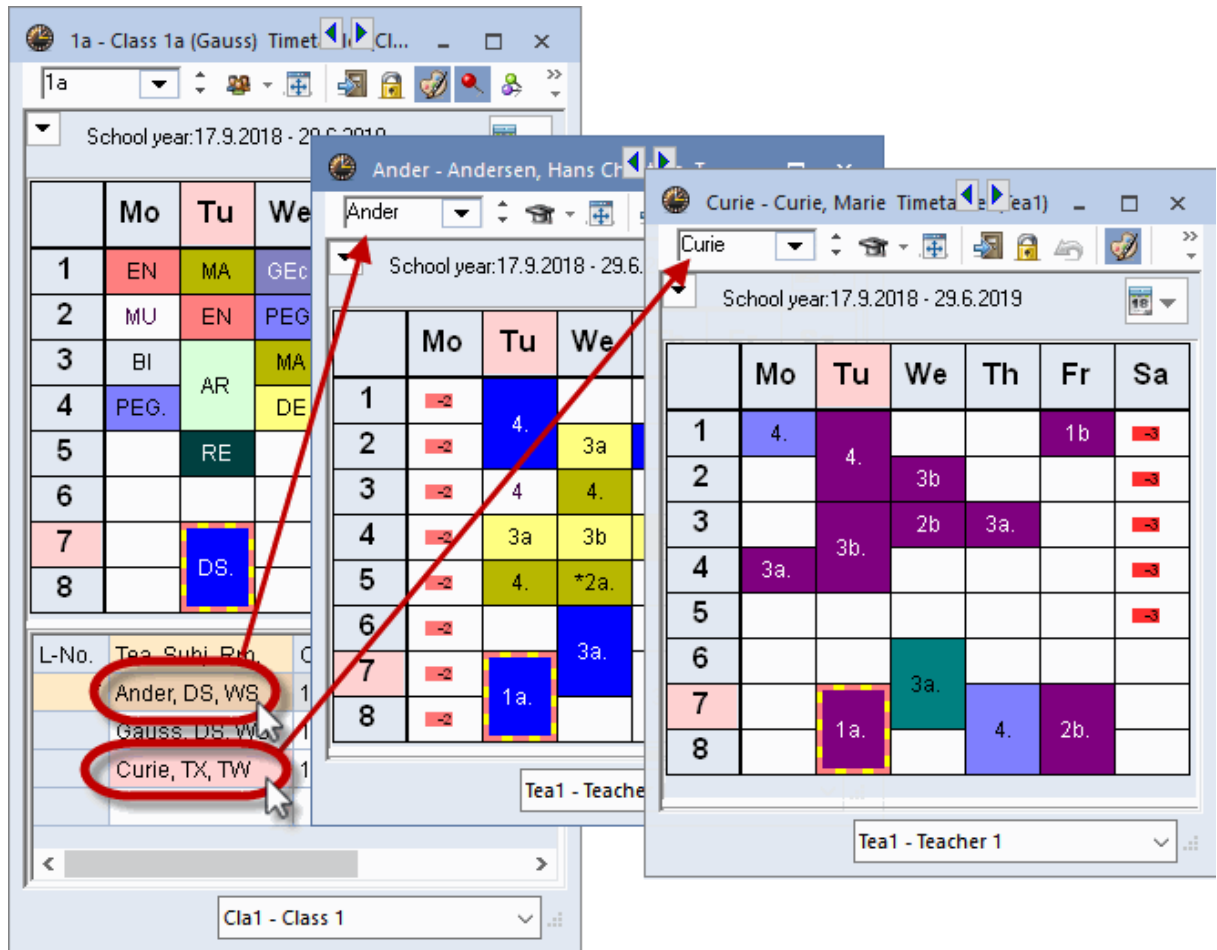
1a - Class 1a (Gauss) Timet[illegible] Cl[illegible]

1a

School year:17.9.2018 - 29.6.2019

| | Mo | Tu | We |
|---|---|---|---|
| 1 | EN | MA | GEc |
| 2 | MU | EN | PEG |
| 3 | BI | AR | MA |
| 4 | PEG. | | DE |
| 5 | | RE | |
| 6 | | | |
| 7 | | DS. | |
| 8 | | | |

| L-No. | Tea, Subj, Rm. | C |
|---|---|---|
| | Ander, DS, WS | 1 |
| | Gauss, DS, WS | 1 |
| | Curie, TX, TW | 1 |

Cla1 - Class 1

Ander - Andersen, Hans Ch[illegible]

Ander

School year:17.9.2018 - 29.6.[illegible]

| | Mo | Tu | We |
|---|---|---|---|
| 1 | -2 | 4. | |
| 2 | -2 | | 3a |
| 3 | -2 | 4 | 4. |
| 4 | -2 | 3a | 3b |
| 5 | -2 | 4. | *2a. |
| 6 | -2 | | 3a. |
| 7 | -2 | 1a. | |
| 8 | -2 | | |

Tea1 - Teache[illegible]

Curie - Curie, Marie Timeta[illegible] (Tea1)

Curie

School year:17.9.2018 - 29.6.2019

| | Mo | Tu | We | Th | Fr | Sa |
|---|---|---|---|---|---|---|
| 1 | 4. | 4. | | | 1b | -3 |
| 2 | | | 3b | | | -3 |
| 3 | | 3b. | 2b | 3a. | | -3 |
| 4 | 3a. | | | | | -3 |
| 5 | | | | | | -3 |
| 6 | | | 3a. | | | |
| 7 | | 1a. | | 4. | 2b. | |
| 8 | | | | | | |

Tea1 - Teacher 1